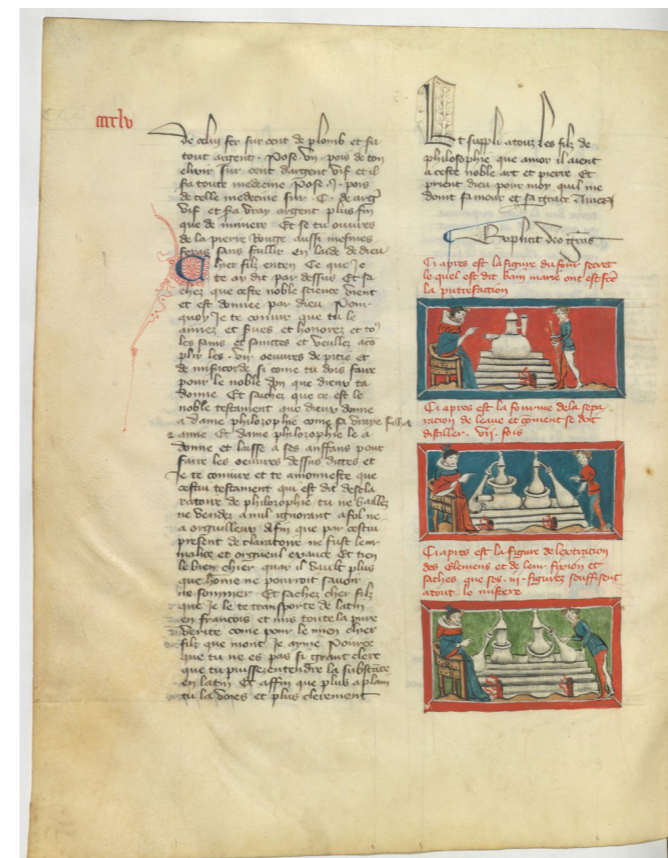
mxlv

de celuy fer sur cent de plomb et sa tout argent · Pose vn · pois de ton elixir sur cent dargent vif et il sa toute medecine · Pose · i · pois de celle medecine sur · C · dargent vif et sa vray argent plus fin que de minere · Et se tu ouvres de la pierre rouge aussi mesmes seras sans faillir en lieu de lieu

Amer filz enten ce que je te ay dit par dessus et sache que ceste noble science vient et est donnee par Dieu · Pourquoy je te coniure que tu le aimes et sues et honores et to les sains et saintes et veulles aussi par les · vij · oeuvres de pitie et de misericorde si come tu dois faire pour le noble don que Dieu ta donne · Et saches que ce est le noble testament que Dieu donne a dame philosophie come sa droite fille a aime · Et dame philosophie le a donne et laisse a ses anffans pour faire les oeuvres dessus dites et je te coniure et te amonneste que cestui testament qui est de sa philosophie tu ne bailles ne vendes a nul ignorant a fol ne a orguilleux afin que par cestui present de clarte ne fust lermaliez et orguel et avance et tien le bien chier quar il vault plus que home ne pourroit savoir ne sommer · Et saches chier filz que je le te transporte de latin en francois et mis toute la pure verite come pour le mien chier filz que mont je ayme · Pour ce que tu ne es pas si grant clerc que tu puisses entendre la substance en latin et affin que plus a plain tu la voies et plus clerement

Et supli a tous les filz de philosophie que amor il auent a ceste noble art et pierre et prient Dieu pour moy quil me doint samour et sa grace · Amen

Explicit dos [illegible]

Ci apres est la figure du fournel secret le quel est dit bain marie ou est fet la putrefaction

Ci apres est la fourme de la separacion de leaue et coment se doit distiller · vij · fois

Ci apres est la figure de la destruction des elemens et de l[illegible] fixion et sachies que ces · iij · figures souffisent a tout le mistere